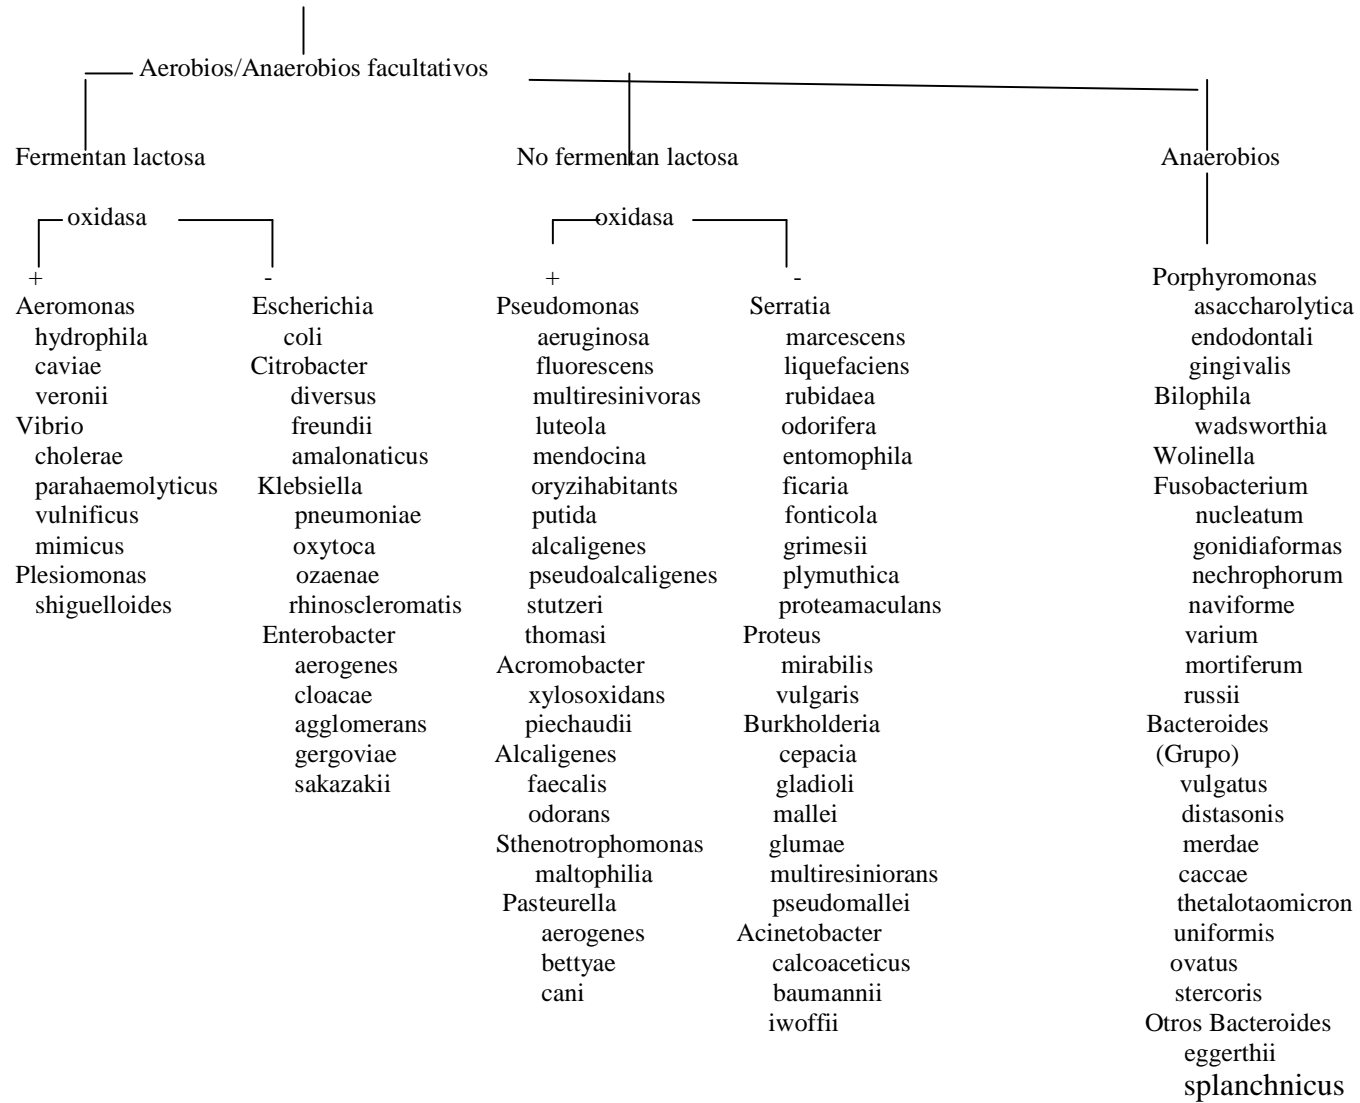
Aerobios/Anaerobios facultativos

Fermentan lactosa

oxidasa

+
Aeromonas
hydrophila
caviae
veronii
Vibrio
cholerae
parahaemolyticus
vulnificus
mimicus
Plesiomonas
shiguelloides

-
Escherichia
coli
Citrobacter
diversus
freundii
amalonaticus
Klebsiella
pneumoniae
oxytoca
ozaenae
rhinoscleromatis
Enterobacter
aerogenes
cloacae
agglomerans
gergoviae
sakazakii

No fermentan lactosa

oxidasa

+
Pseudomonas
aeruginosa
fluorescens
multiresinivoras
luteola
mendocina
oryzihabitants
putida
alcaligenes
pseudoalcaligenes
stutzeri
thomasi
Acromobacter
xylosoxidans
piechaudii
Alcaligenes
faecalis
odorans
Sthenotrophomonas
maltophilia
Pasteurella
aerogenes
bettyae
cani

-
Serratia
marcescens
liquefaciens
rubidaea
odorifera
entomophila
ficaria
fonticola
grimesii
plymuthica
proteamaculans
Proteus
mirabilis
vulgaris
Burkholderia
cepacia
gladioli
mallei
glumae
multiresiniorans
pseudomallei
Acinetobacter
calcoaceticus
baumannii
iwoffii

Anaerobios

Porphyromonas
asaccharolytica
endodontali
gingivalis
Bilophila
wadsworthia
Wolinella
Fusobacterium
nucleatum
gonidiaformas
nechrophorum
naviforme
varium
mortiferum
russii
Bacteroides
(Grupo)
vulgatus
distasonis
merdae
caccae
thetalotaomicron
uniformis
ovatus
stercoris
Otros Bacteroides
eggerthii
splanchnicus